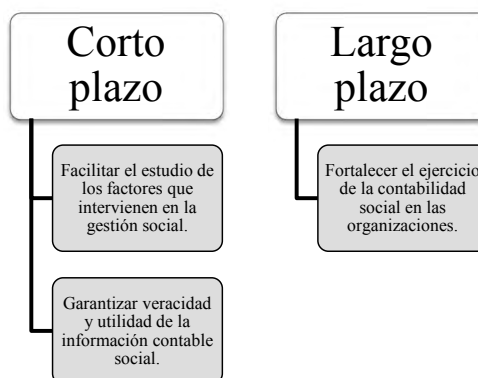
Corto plazo

Facilitar el estudio de los factores que intervienen en la gestión social.

Garantizar veracidad y utilidad de la información contable social.

Largo plazo

Fortalecer el ejercicio de la contabilidad social en las organizaciones.